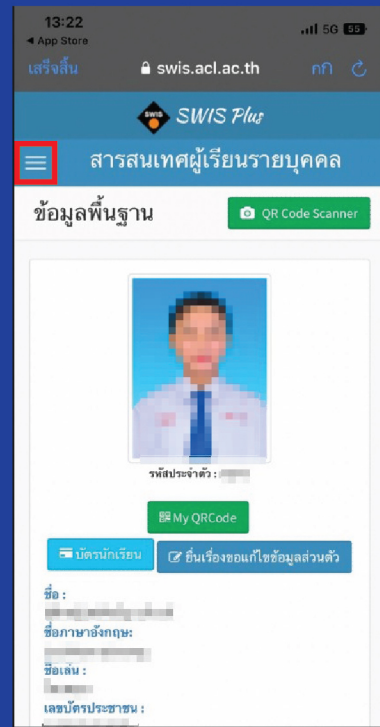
13:22
◀ App Store
5G 55
เสร็จสิ้น
swis.acl.ac.th
กก
SWIS
SWIS Plus
สารสนเทศผู้เรียนรายบุคคล
ข้อมูลพื้นฐาน
QR Code Scanner
รหัสประจำตัว : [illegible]
My QRCode
บัตรนักเรียน
ยื่นเรื่องขอแก้ไขข้อมูลส่วนตัว
ชื่อ :
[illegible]
ชื่อภาษาอังกฤษ:
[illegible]
ชื่อเล่น :
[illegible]
เลขบัตรประชาชน :
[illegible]